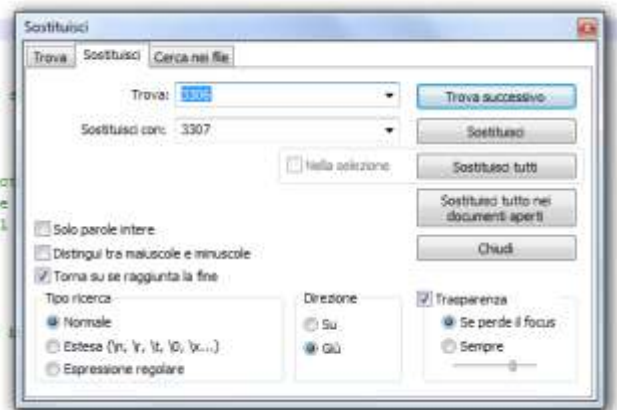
Sostituisci

Trova | Sostituisci | Cerca nei file

Trova: 3306

Sostituisci con: 3307

Trova successivo

Sostituisci

Nella selezione

Sostituisci tutti

Sostituisci tutto nei documenti aperti

Chiudi

Solo parole intere

Distingui tra maiuscole e minuscole

Torna su se raggiunta la fine

Tipo ricerca

Normale

Estesa (\n, \r, \t, \0, \x...)

Espressione regolare

Direzione

Su

Giù

Trasparenza

Se perde il focus

Sempre